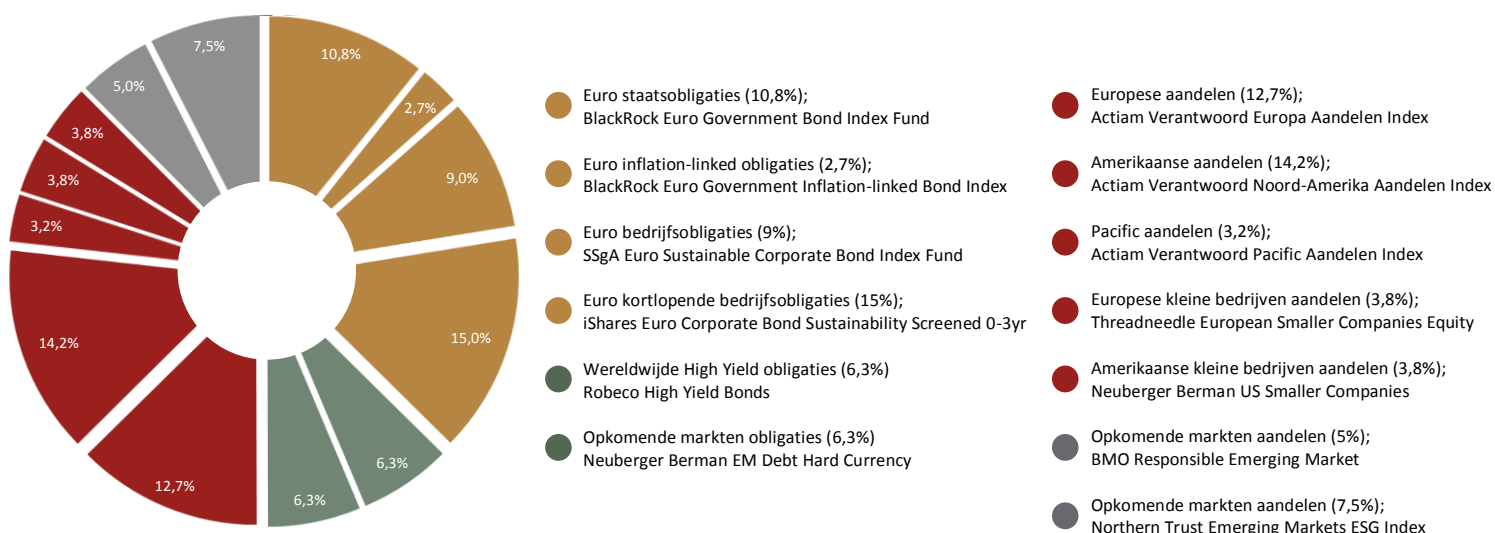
10,8%
2,7%
9,0%
15,0%
6,3%
6,3%
12,7%
14,2%
3,2%
3,8%
3,8%
5,0%
7,5%

Euro staatsobligaties (10,8%);
BlackRock Euro Government Bond Index Fund

Euro inflation-linked obligaties (2,7%);
BlackRock Euro Government Inflation-linked Bond Index

Euro bedrijfsobligaties (9%);
SSgA Euro Sustainable Corporate Bond Index Fund

Euro kortlopende bedrijfsobligaties (15%);
iShares Euro Corporate Bond Sustainability Screened 0-3yr

Wereldwijde High Yield obligaties (6,3%)
Robeco High Yield Bonds

Opkomende markten obligaties (6,3%)
Neuberger Berman EM Debt Hard Currency

Europese aandelen (12,7%);
Actiam Verantwoord Europa Aandelen Index

Amerikaanse aandelen (14,2%);
Actiam Verantwoord Noord-Amerika Aandelen Index

Pacific aandelen (3,2%);
Actiam Verantwoord Pacific Aandelen Index

Europese kleine bedrijven aandelen (3,8%);
Threadneedle European Smaller Companies Equity

Amerikaanse kleine bedrijven aandelen (3,8%);
Neuberger Berman US Smaller Companies

Opkomende markten aandelen (5%);
BMO Responsible Emerging Market

Opkomende markten aandelen (7,5%);
Northern Trust Emerging Markets ESG Index